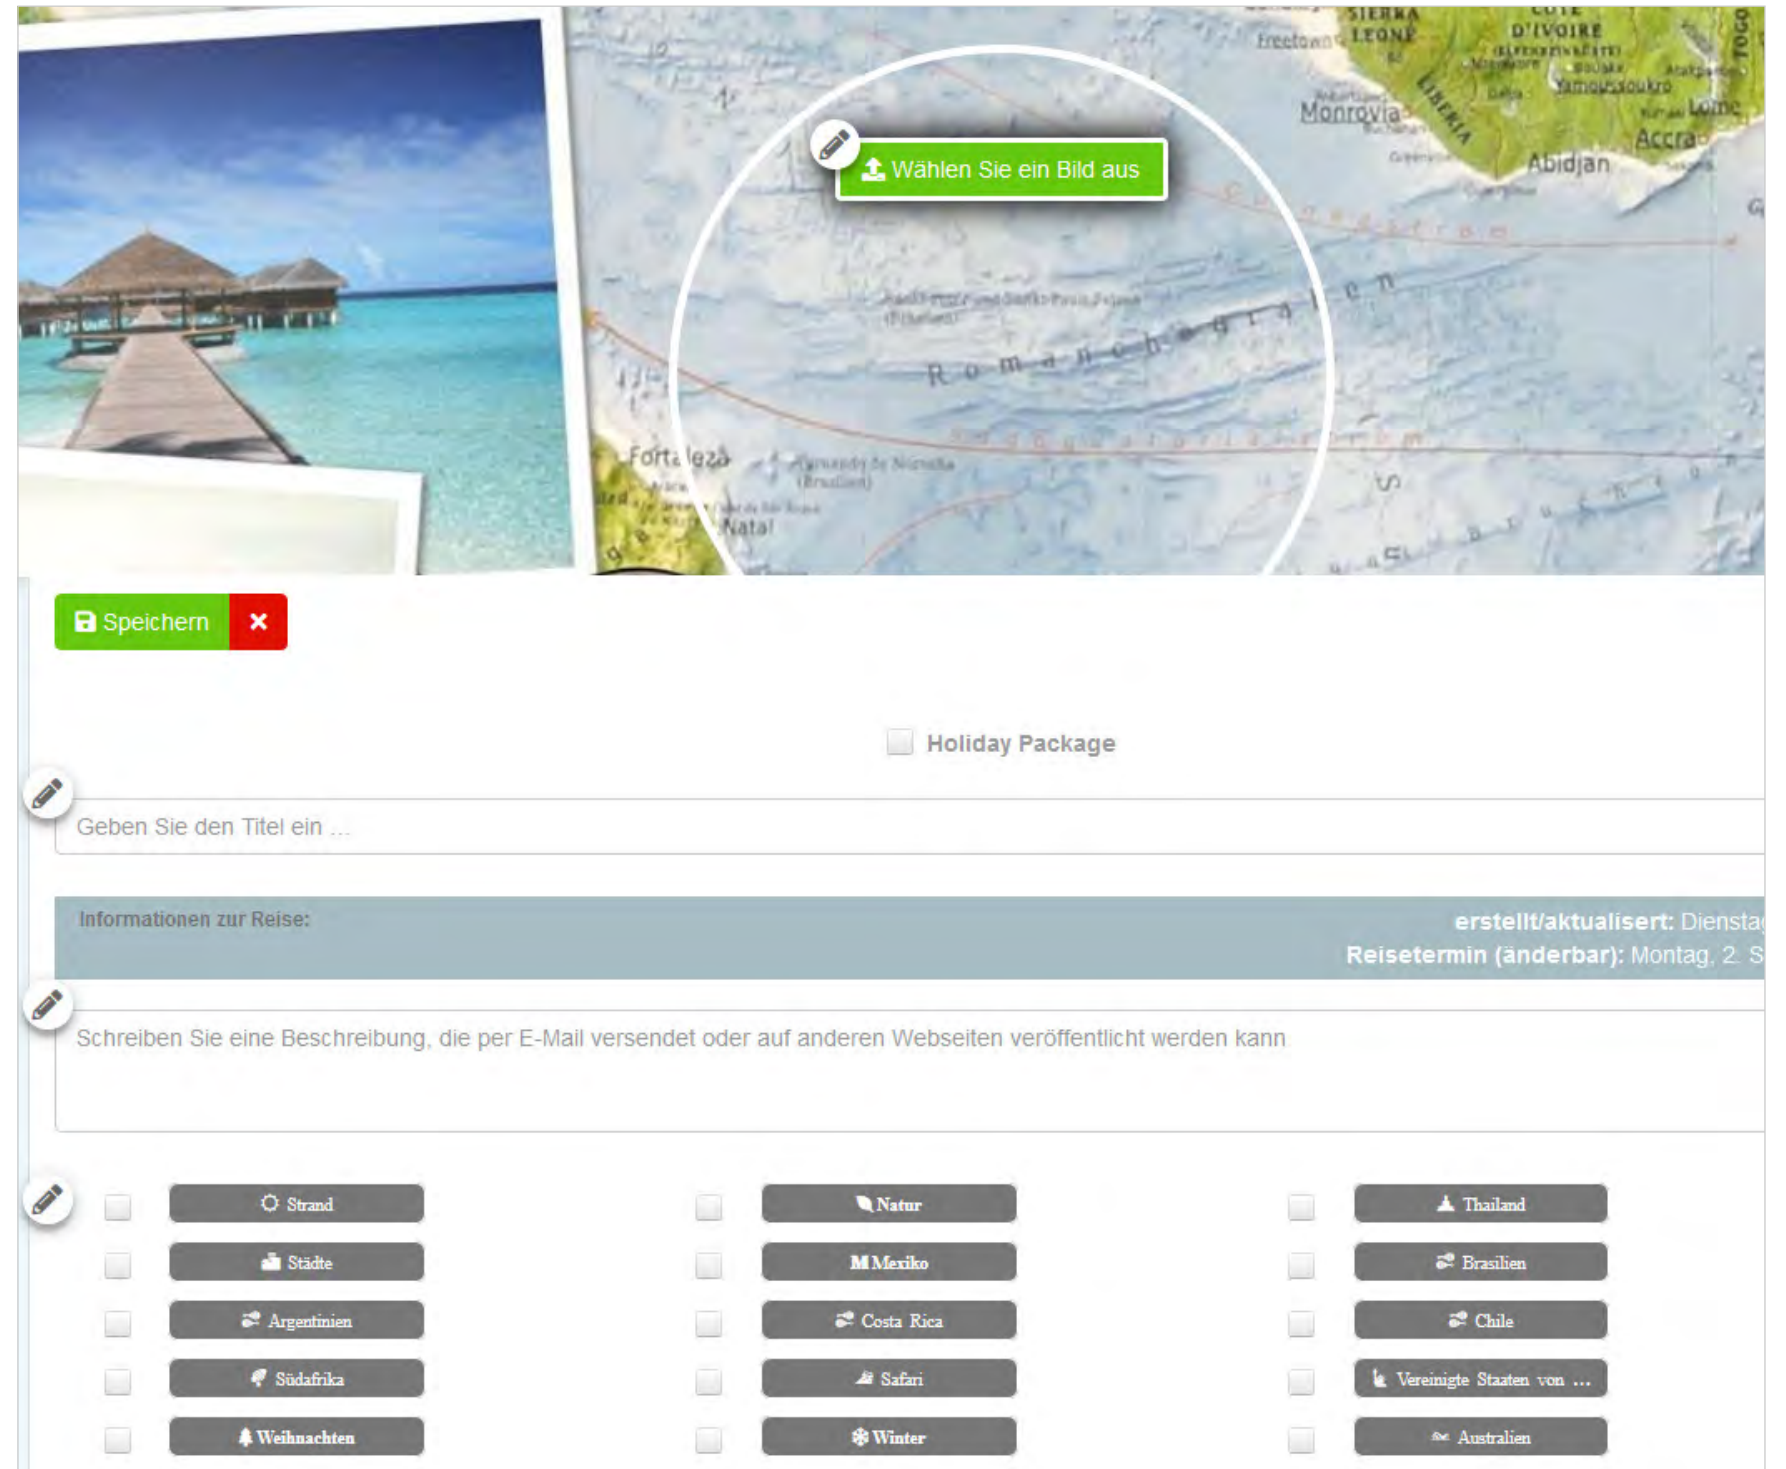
SIERRA LEONE
Freetown
CÔTE D'IVOIRE
Monrovia
LIBERIA
Yamoussoukro
Abidjan
Accra
Lomé
TOGO

Wählen Sie ein Bild aus

Romanche

Fortaleza
Natal

Speichern ×

Holiday Package

Geben Sie den Titel ein ...

Informationen zur Reise:

erstellt/aktualisert: Diensta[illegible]
Reisetermin (änderbar): Montag, 2. S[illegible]

Schreiben Sie eine Beschreibung, die per E-Mail versendet oder auf anderen Webseiten veröffentlicht werden kann

Strand
Natur
Thailand
Städte
Mexiko
Brasilien
Argentinien
Costa Rica
Chile
Südafrika
Safari
Vereinigte Staaten von ...
Weihnachten
Winter
Australien